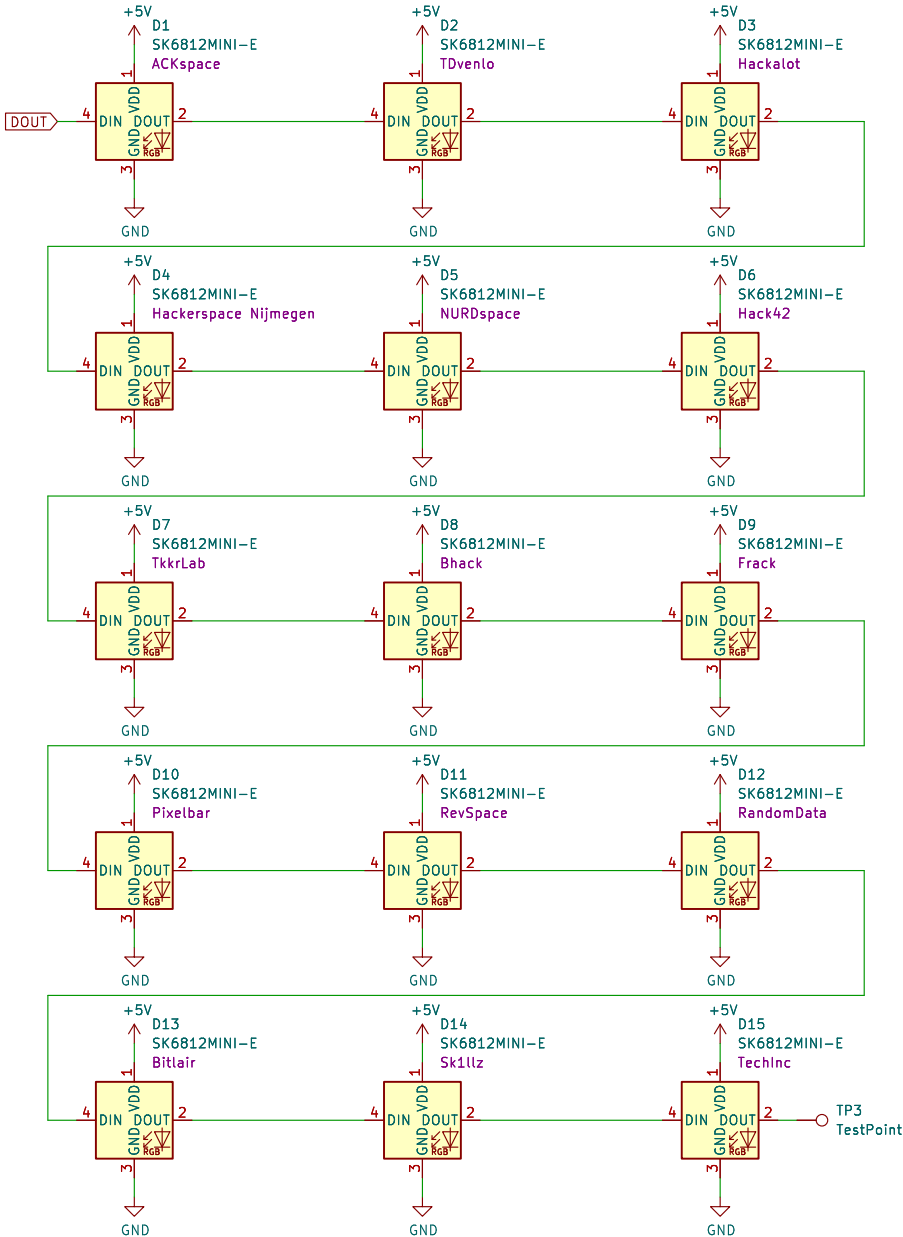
+5V
D1
SK6812MINI-E
ACKspace
1
DOUT
4
DIN VDD DOUT
2
GND
RGB
3
GND

+5V
D2
SK6812MINI-E
TDvenlo
1
4
DIN VDD DOUT
2
GND
RGB
3
GND

+5V
D3
SK6812MINI-E
Hackalot
1
4
DIN VDD DOUT
2
GND
RGB
3
GND

+5V
D4
SK6812MINI-E
Hackerspace Nijmegen
1
4
DIN VDD DOUT
2
GND
RGB
3
GND

+5V
D5
SK6812MINI-E
NURDspace
1
4
DIN VDD DOUT
2
GND
RGB
3
GND

+5V
D6
SK6812MINI-E
Hack42
1
4
DIN VDD DOUT
2
GND
RGB
3
GND

+5V
D7
SK6812MINI-E
TkkrLab
1
4
DIN VDD DOUT
2
GND
RGB
3
GND

+5V
D8
SK6812MINI-E
Bhack
1
4
DIN VDD DOUT
2
GND
RGB
3
GND

+5V
D9
SK6812MINI-E
Frack
1
4
DIN VDD DOUT
2
GND
RGB
3
GND

+5V
D10
SK6812MINI-E
Pixelbar
1
4
DIN VDD DOUT
2
GND
RGB
3
GND

+5V
D11
SK6812MINI-E
RevSpace
1
4
DIN VDD DOUT
2
GND
RGB
3
GND

+5V
D12
SK6812MINI-E
RandomData
1
4
DIN VDD DOUT
2
GND
RGB
3
GND

+5V
D13
SK6812MINI-E
Bitlair
1
4
DIN VDD DOUT
2
GND
RGB
3
GND

+5V
D14
SK6812MINI-E
Sk1llz
1
4
DIN VDD DOUT
2
GND
RGB
3
GND

+5V
D15
SK6812MINI-E
TechInc
1
4
DIN VDD DOUT
2
TP3
TestPoint
GND
RGB
3
GND